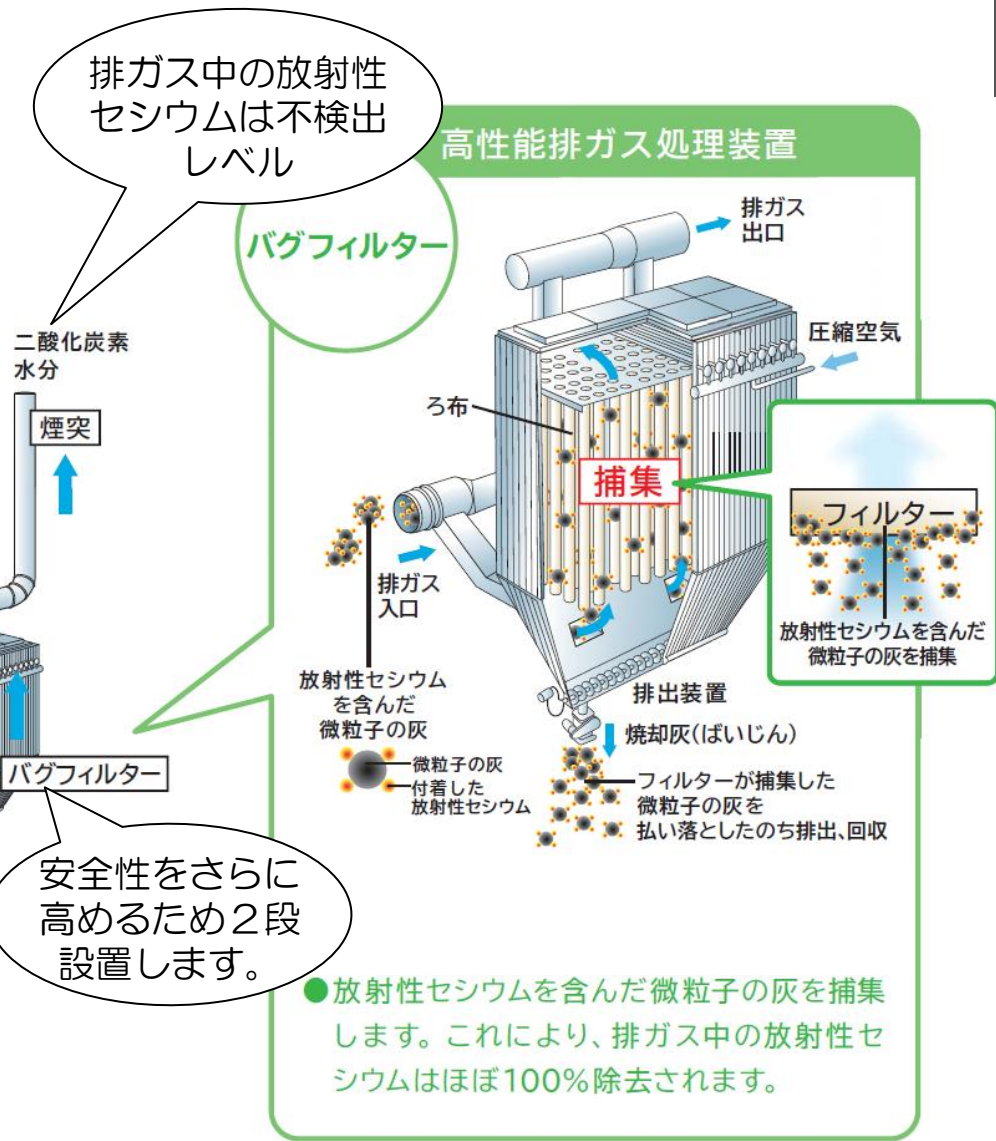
排ガス中の放射性セシウムは不検出レベル

高性能排ガス処理装置

バグフィルター

排ガス出口

二酸化炭素
水分

煙突

圧縮空気

ろ布

捕集

フィルター

放射性セシウムを含んだ微粒子の灰を捕集

排ガス入口

放射性セシウムを含んだ微粒子の灰

微粒子の灰
付着した放射性セシウム

排出装置

焼却灰(ばいじん)

フィルターが捕集した微粒子の灰を払い落としたのち排出、回収

バグフィルター

安全性をさらに高めるため2段設置します。

●放射性セシウムを含んだ微粒子の灰を捕集します。これにより、排ガス中の放射性セシウムはほぼ100%除去されます。